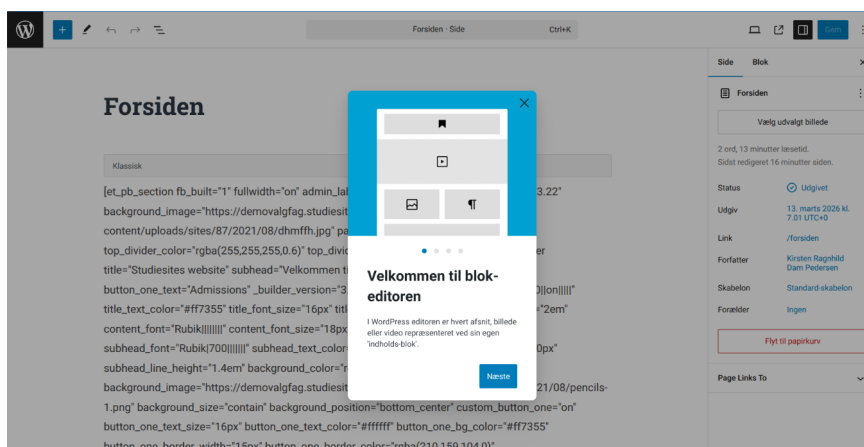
Forsiden · Side Ctrl+K

Gem

Side Blok

Forsiden

Klassisk

[et_pb_section fb_built="1" fullwidth="on" admin_lab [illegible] 3.22"
background_image="https://demovalgfag.studiesit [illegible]
content/uploads/sites/87/2021/08/dhmffh.jpg" pa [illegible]
top_divider_color="rgba(255,255,255,0.6)" top_divi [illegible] er
title="Studiesites website" subhead="Velkommen ti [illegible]
button_one_text="Admissions" _builder_version="3 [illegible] 0||on|||||"
title_text_color="#ff7355" title_font_size="16px" titl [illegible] ="2em"
content_font="Rubik|||||||" content_font_size="18px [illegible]
subhead_font="Rubik|700|||||||" subhead_text_colo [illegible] 0px"
subhead_line_height="1.4em" background_color="r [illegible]
background_image="https://demovalgfag.studiesit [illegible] 21/08/pencils-1.png" background_size="contain" background_position="bottom_center" custom_button_one="on"
button_one_text_size="16px" button_one_text_color="#ffffff" button_one_bg_color="#ff7355"

Velkommen til blok-editoren

I WordPress editoren er hvert afsnit, billede eller video repræsenteret ved sin egen 'indholds-blok'.

Næste

Vælg udvalgt billede

2 ord, 13 minutter læsetid.
Sidst redigeret 16 minutter siden.

Status Udgivet
Udgiv 13. marts 2026 kl. 7.01 UTC+0
Link /forsiden
Forfatter Kirsten Ragnhild Dam Pedersen
Skabelon Standard-skabelon
Forælder Ingen

Flyt til papirkurv

Page Links To